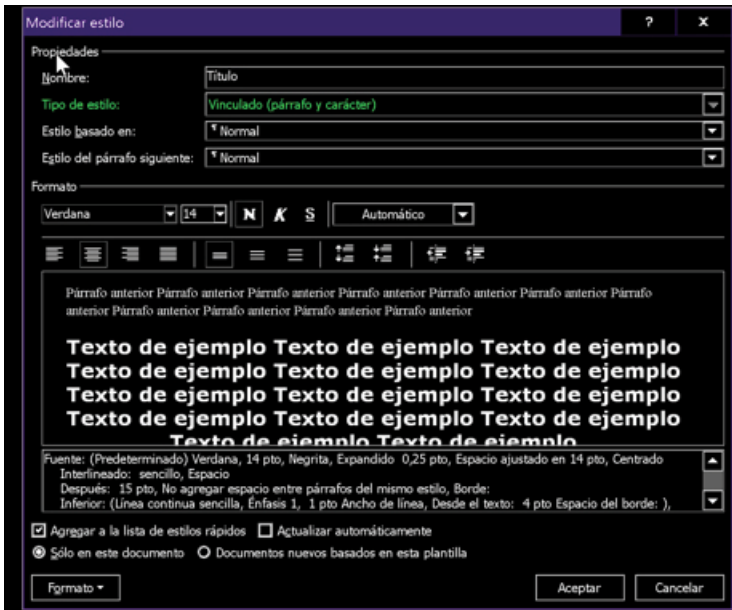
Modificar estilo

?

x

Propiedades

Nombre: Título

Tipo de estilo: Vinculado (párrafo y carácter)

Estilo basado en: ¶ Normal

Estilo del párrafo siguiente: ¶ Normal

Formato

Verdana 14 N K S Automático

Párrafo anterior Párrafo anterior Párrafo anterior Párrafo anterior Párrafo anterior Párrafo anterior Párrafo anterior Párrafo anterior Párrafo anterior Párrafo anterior Párrafo anterior

Texto de ejemplo Texto de ejemplo Texto de ejemplo Texto de ejemplo Texto de ejemplo Texto de ejemplo Texto de ejemplo Texto de ejemplo Texto de ejemplo Texto de ejemplo Texto de ejemplo Texto de ejemplo Texto de ejemplo Texto de ejemplo

Fuente: (Predeterminado) Verdana, 14 pto, Negrita, Expandido 0,25 pto, Espacio ajustado en 14 pto, Centrado
Interlineado: sencillo, Espacio
Después: 15 pto, No agregar espacio entre párrafos del mismo estilo, Borde:
Inferior: (Línea continua sencilla, Énfasis 1, 1 pto Ancho de línea, Desde el texto: 4 pto Espacio del borde: ),

Agregar a la lista de estilos rápidos Actualizar automáticamente

Sólo en este documento Documentos nuevos basados en esta plantilla

Formato

Aceptar Cancelar